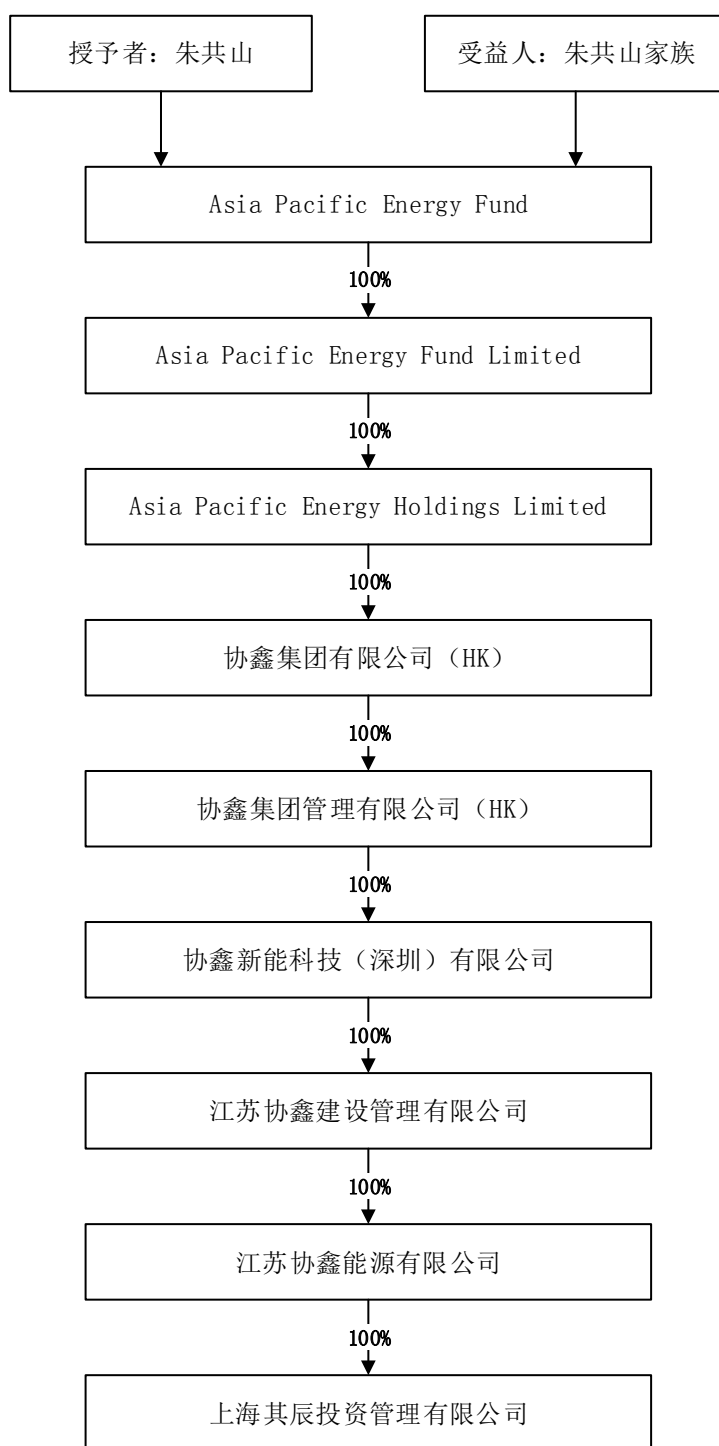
授予者：朱共山

受益人：朱共山家族

Asia Pacific Energy Fund

100%

Asia Pacific Energy Fund Limited

100%

Asia Pacific Energy Holdings Limited

100%

协鑫集团有限公司（HK）

100%

协鑫集团管理有限公司（HK）

100%

协鑫新能科技（深圳）有限公司

100%

江苏协鑫建设管理有限公司

100%

江苏协鑫能源有限公司

100%

上海其辰投资管理有限公司